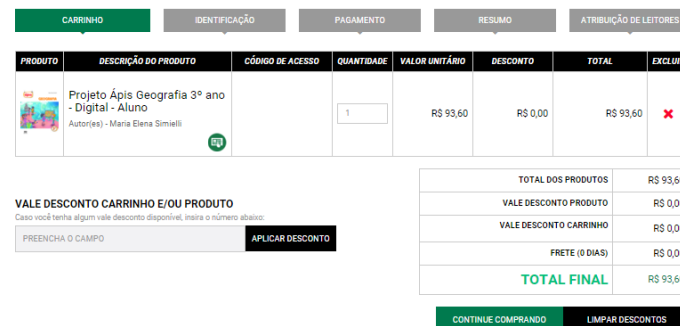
CARRINHO | IDENTIFICAÇÃO | PAGAMENTO | RESUMO | ATRIBUIÇÃO DE LEITORES

| PRODUTO | DESCRIÇÃO DO PRODUTO | CÓDIGO DE ACESSO | QUANTIDADE | VALOR UNITÁRIO | DESCONTO | TOTAL | EXCLU |
|---|---|---|---|---|---|---|---|
| | Projeto Ápis Geografia 3º ano - Digital - Aluno Autor(es) - Maria Elena Simielli | | 1 | R$ 93,60 | R$ 0,00 | R$ 93,60 | ✖ |

VALE DESCONTO CARRINHO E/OU PRODUTO
Caso você tenha algum vale desconto disponível, insira o número abaixo:

PREENCHA O CAMPO
APLICAR DESCONTO

| | |
|---|---|
| TOTAL DOS PRODUTOS | R$ 93,6 |
| VALE DESCONTO PRODUTO | R$ 0,0 |
| VALE DESCONTO CARRINHO | R$ 0,0 |
| FRETE (0 DIAS) | R$ 0,0 |
| TOTAL FINAL | R$ 93,6 |

CONTINUE COMPRANDO
LIMPAR DESCONTOS